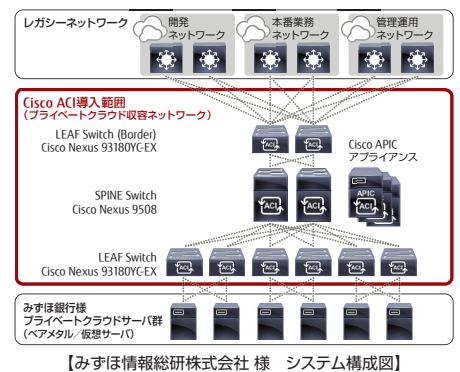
レガシーネットワーク

開発ネットワーク

本番業務ネットワーク

管理運用ネットワーク

Cisco ACI導入範囲
（プライベートクラウド収容ネットワーク）

LEAF Switch (Border)
Cisco Nexus 93180YC-EX

Cisco APIC
アプライアンス

APIC

ACI

SPINE Switch
Cisco Nexus 9508

LEAF Switch
Cisco Nexus 93180YC-EX

みずほ銀行様
プライベートクラウドサーバ群
（ベアメタル／仮想サーバ）

【みずほ情報総研株式会社 様　システム構成図】